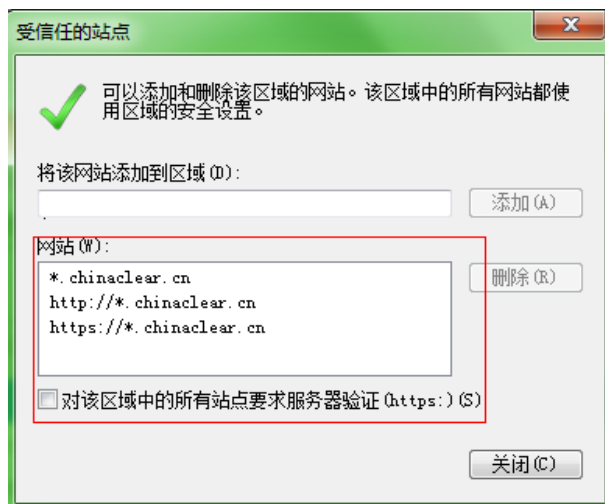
受信任的站点

X

可以添加和删除该区域的网站。该区域中的所有网站都使用区域的安全设置。

将该网站添加到区域(D):

添加(A)

网站(W):

*.chinaclear.cn
http://*.chinaclear.cn
https://*.chinaclear.cn

删除(R)

对该区域中的所有站点要求服务器验证(https:)(S)

关闭(C)